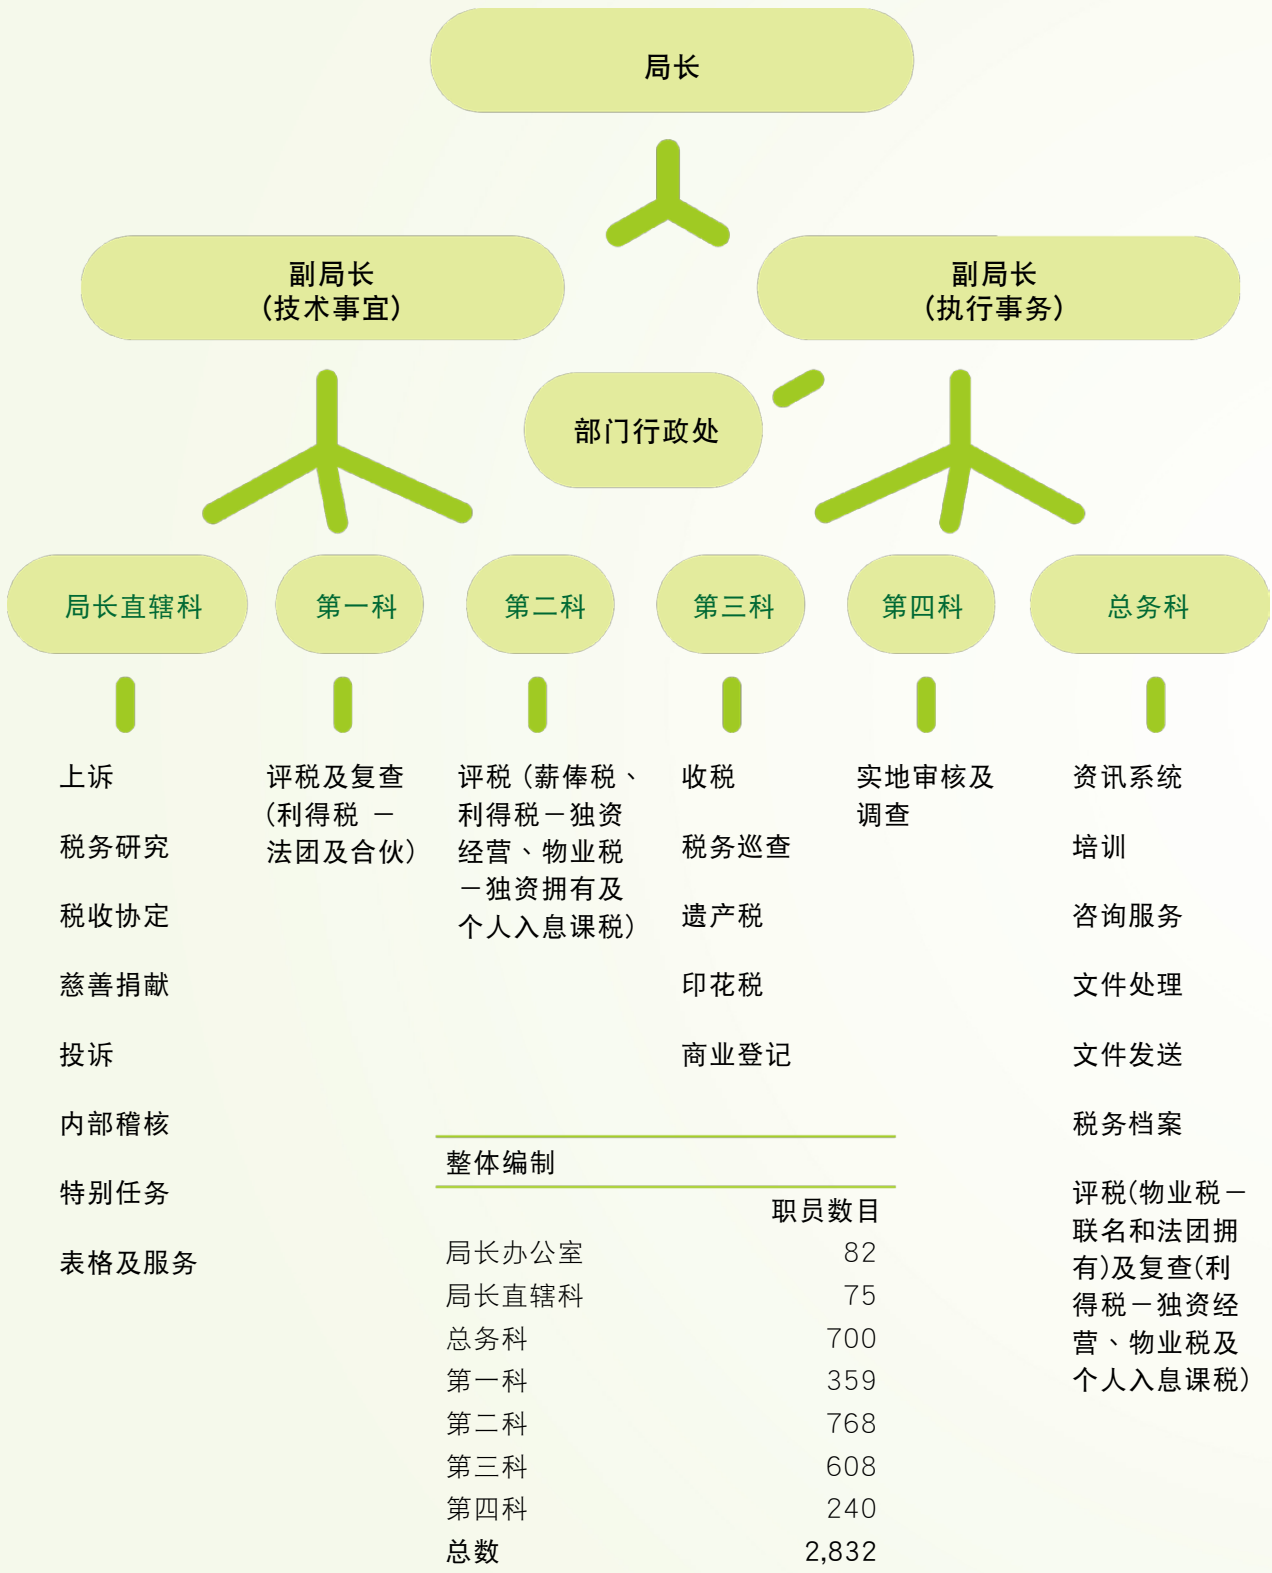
局长

副局长
(技术事宜)

副局长
(执行事务)

部门行政处

局长直辖科

第一科

第二科

第三科

第四科

总务科

上诉

税务研究

税收协定

慈善捐献

投诉

内部稽核

特别任务

表格及服务

评税及复查(利得税 – 法团及合伙)

评税(薪俸税、利得税 – 独资经营、物业税 – 独资拥有及个人入息课税)

收税

税务巡查

遗产税

印花税

商业登记

实地审核及调查

资讯系统

培训

咨询服务

文件处理

文件发送

税务档案

评税(物业税 – 联名和法团拥有)及复查(利得税 – 独资经营、物业税及个人入息课税)

整体编制

| | 职员数目 |
|---|---|
| 局长办公室 | 82 |
| 局长直辖科 | 75 |
| 总务科 | 700 |
| 第一科 | 359 |
| 第二科 | 768 |
| 第三科 | 608 |
| 第四科 | 240 |
| 总数 | 2,832 |